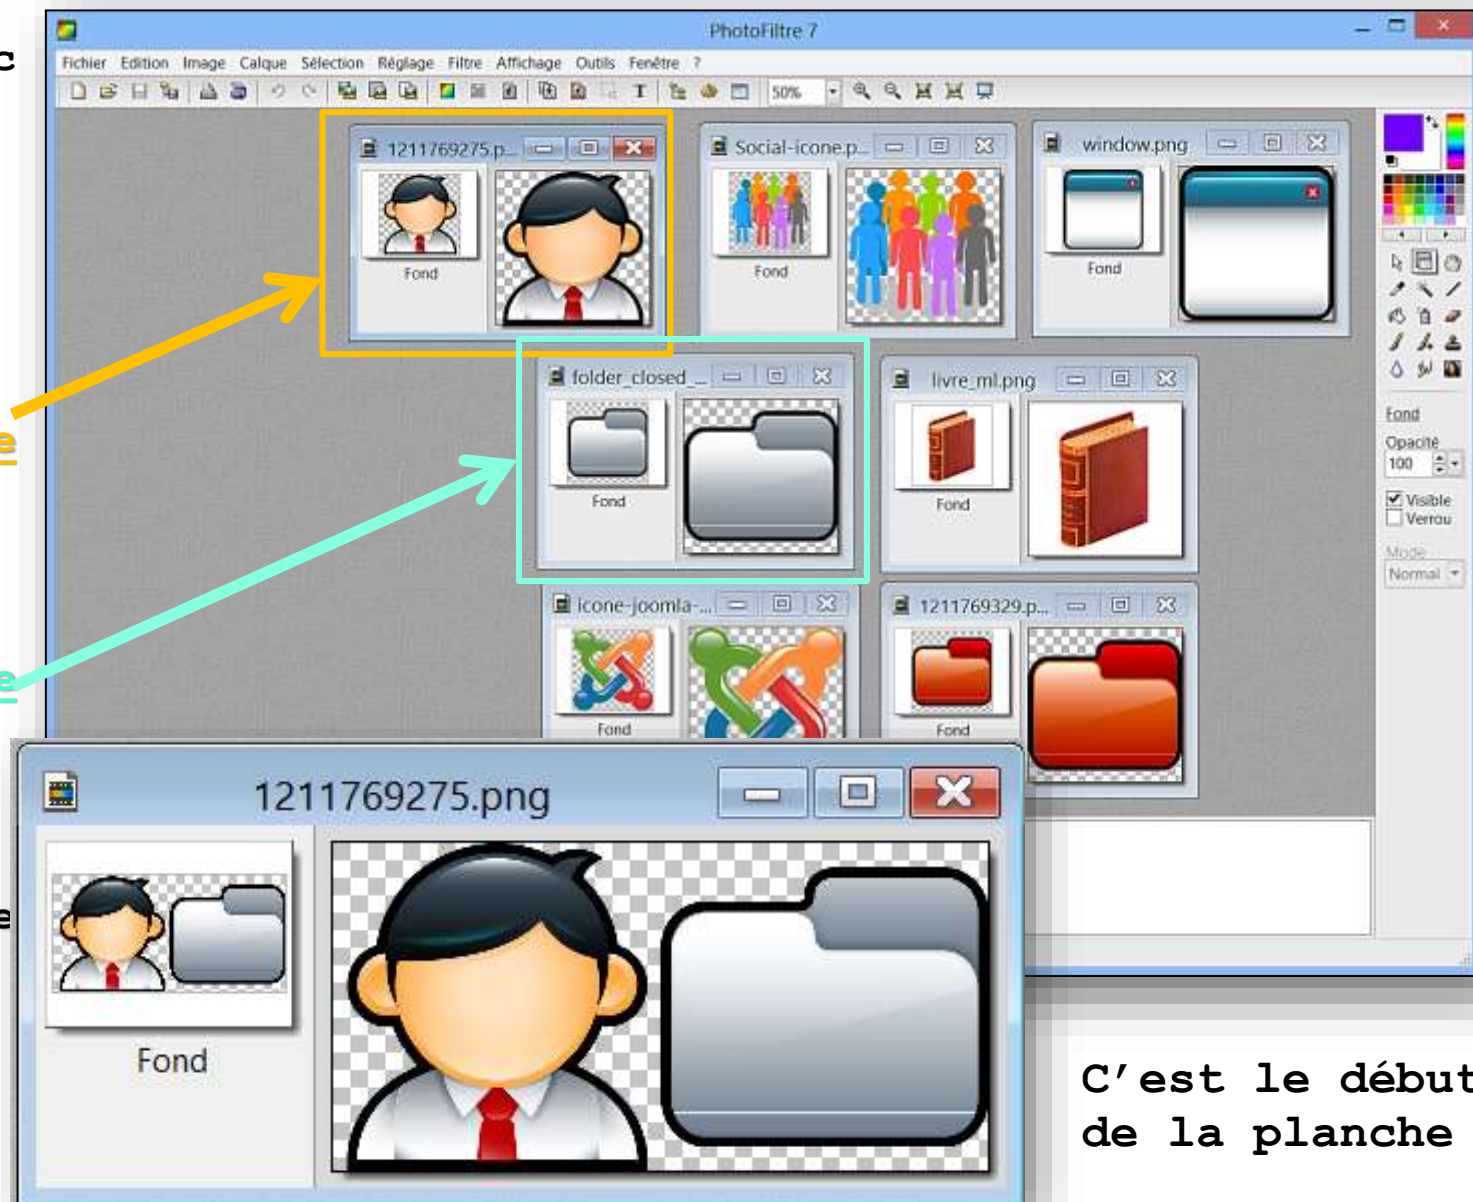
c

e

e

e

PhotoFiltre 7

Fichier Edition Image Calque Sélection Réglage Filtre Affichage Outils Fenêtre ?

50%

1211769275.p...

Fond

Social-icone.p...

Fond

window.png

Fond

folder_closed_...

Fond

livre_ml.png

Fond

icone-joomla-...

Fond

1211769329.p...

Fond

Fond

Opacité

100

Visible

Verrou

Mode

Normal

1211769275.png

Fond

C'est le début de la planche